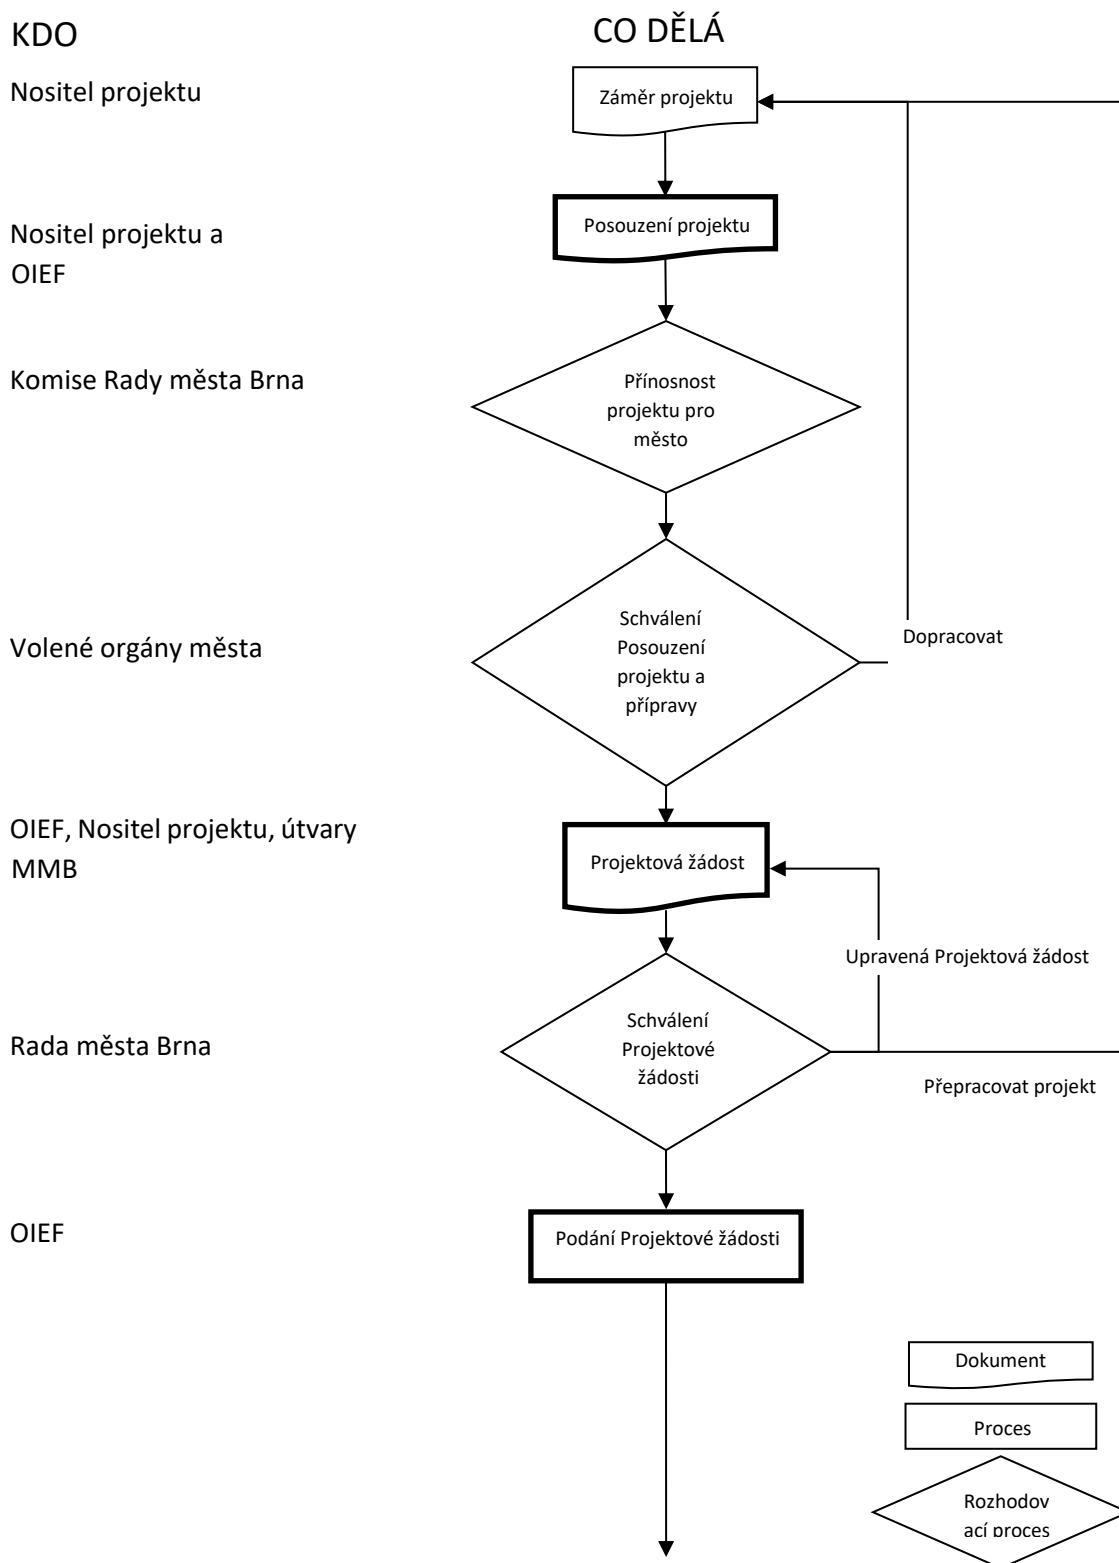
KDO

CO DĚLÁ

Nositel projektu

Záměr projektu

Nositel projektu a OIEF

Posouzení projektu

Komise Rady města Brna

Přínosnost projektu pro město

Volené orgány města

Schválení Posouzení projektu a přípravy

Dopracovat

OIEF, Nositel projektu, útvary MMB

Projektová žádost

Upravená Projektová žádost

Rada města Brna

Schválení Projektové žádosti

Přepracovat projekt

OIEF

Podání Projektové žádosti

Dokument

Proces

Rozhodovací proces